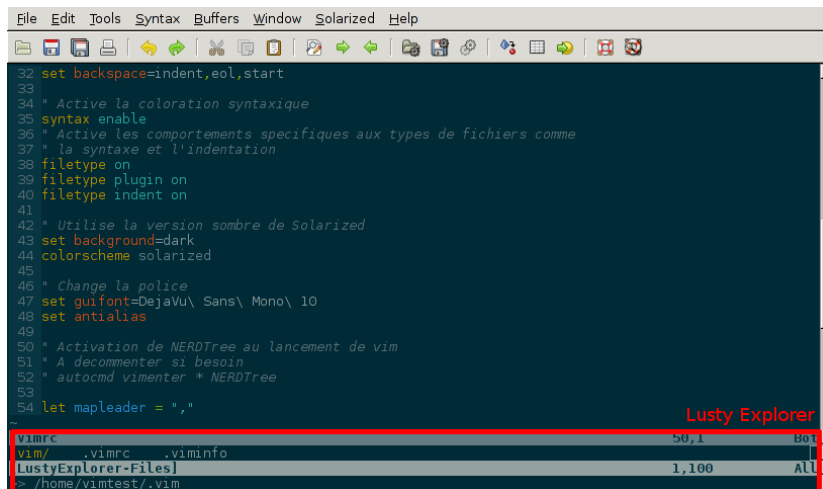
File Edit Tools Syntax Buffers Window Solarized Help

32 set backspace=indent,eol,start
33
34 " Active la coloration syntaxique
35 syntax enable
36 " Active les comportements specifiques aux types de fichiers comme
37 " la syntaxe et l'indentation
38 filetype on
39 filetype plugin on
40 filetype indent on
41
42 " Utilise la version sombre de Solarized
43 set background=dark
44 colorscheme solarized
45
46 " Change la police
47 set guifont=DejaVu\ Sans\ Mono\ 10
48 set antialias
49
50 " Activation de NERDTree au lancement de vim
51 " A decommenter si besoin
52 " autocmd vimenter * NERDTree
53
54 let mapleader = ","
~

Lusty Explorer

vimrc 50,1 Bot
vim/ .vimrc .viminfo
LustyExplorer-Files] 1,100 All
> /home/vimtest/.vim